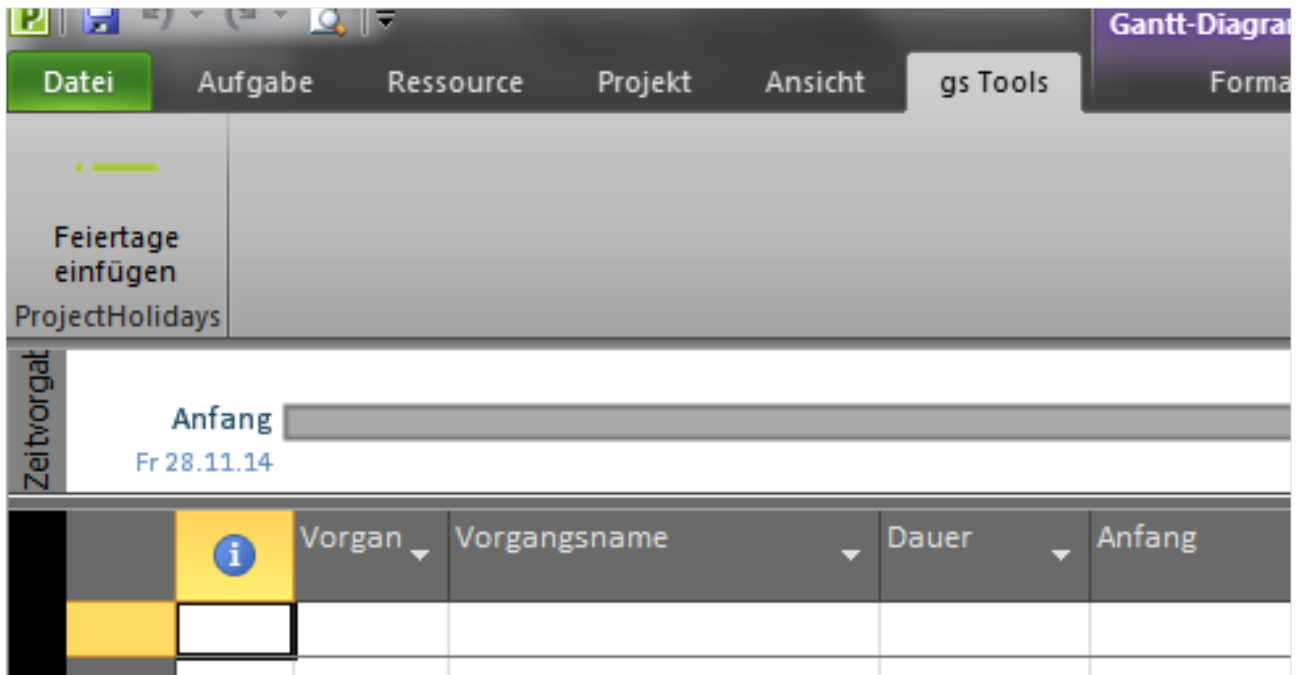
Gantt-Diagra

Datei Aufgabe Ressource Projekt Ansicht gs Tools Forma

Feiertage einfügen

ProjectHolidays

Zeitvorgat

Anfang

Fr 28.11.14

| | Vorgan | Vorgangsname | Dauer | Anfang |
|---|---|---|---|---|
| | | | | |